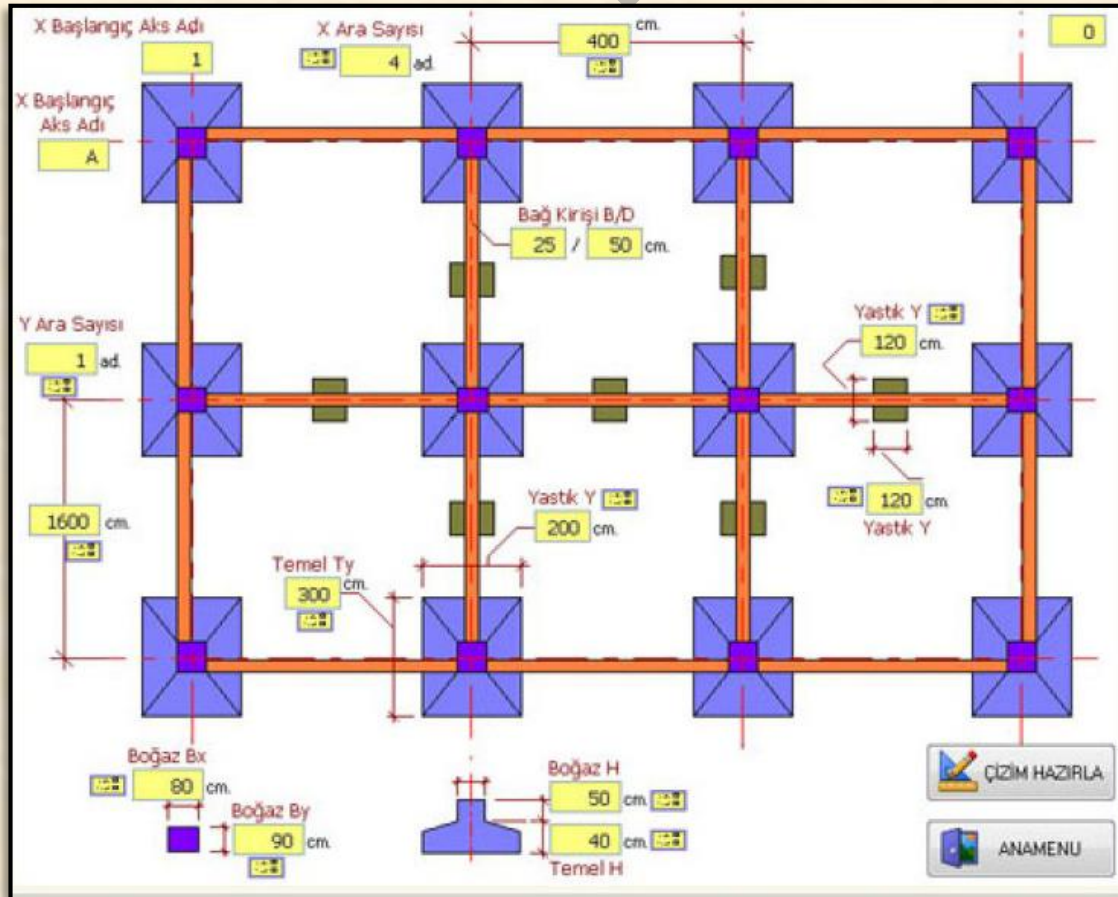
X Başlangıç Aks Adı
1
X Ara Sayısı
4 ad.
400 cm.
0
X Başlangıç Aks Adı
A
Bağ Kirişi B/D
25 / 50 cm.
Yastık Y
120 cm.
Y Ara Sayısı
1 ad.
120 cm.
Yastık Y
Yastık Y
200 cm.
1600 cm.
Temel Ty
300 cm.
Boğaz Bx
80 cm.
Boğaz By
90 cm.
Boğaz H
50 cm.
40 cm.
Temel H
ÇİZİM HAZIRLA
ANAMENU